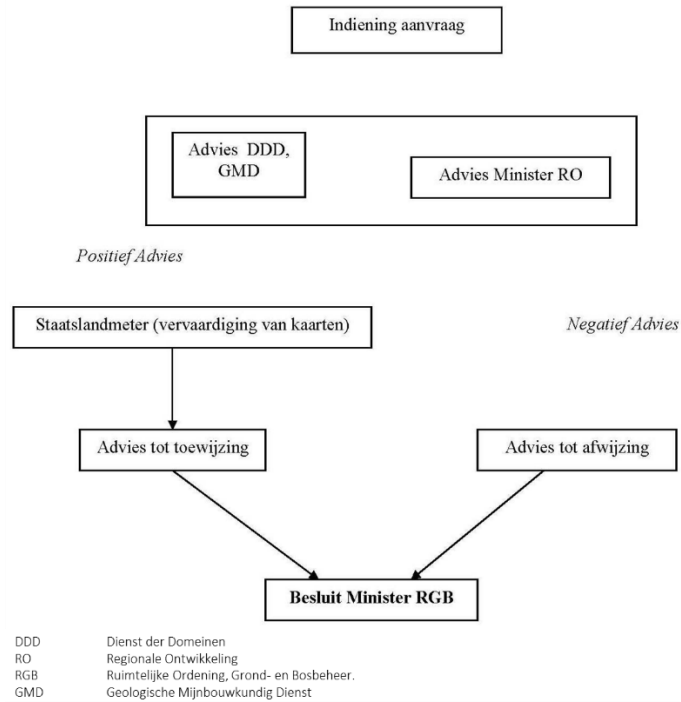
Indiening aanvraag

Advies DDD, GMD

Advies Minister RO

Positief Advies

Staatslandmeter (vervaardiging van kaarten)

Negatief Advies

Advies tot toewijzing

Advies tot afwijzing

Besluit Minister RGB

| | |
|---|---|
| DDD | Dienst der Domeinen |
| RO | Regionale Ontwikkeling |
| RGB | Ruimtelijke Ordening, Grond- en Bosbeheer. |
| GMD | Geologische Mijnbouwkundig Dienst |